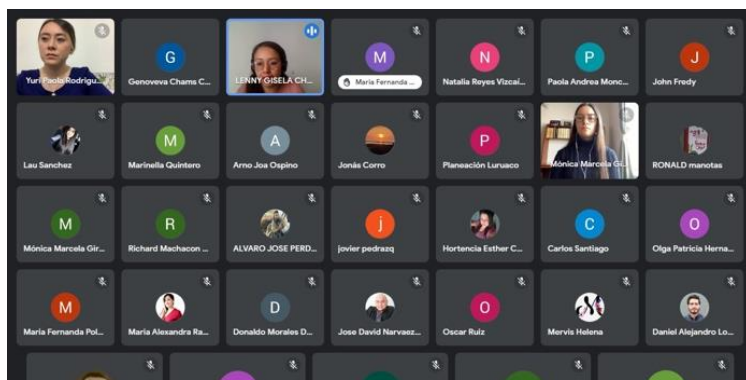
Yuri Paola Rodrigu...
G
Genoveva Chams C...
LENNY GISELA CH...
M
Maria Fernanda ...
N
Natalia Reyes Vizcai...
P
Paola Andrea Monc...
J
John Fredy

Lau Sanchez
M
Marinella Quintero
A
Arno Joa Ospino
Jonás Corro
P
Planeación Luruaco
Mónica Marcela Gi...
RONALD manotas

M
Mónica Marcela Gir...
R
Richard Machacon ...
ALVARO JOSE PERD...
j
jovier pedrazq
Hortencia Esther C...
C
Carlos Santiago
O
Olga Patricia Herna...

M
Maria Fernanda Pol...
Maria Alexandra Ra...
D
Donaldo Morales D...
Jose David Narvaez...
O
Oscar Ruiz
Mervis Helena
Daniel Alejandro Lo...